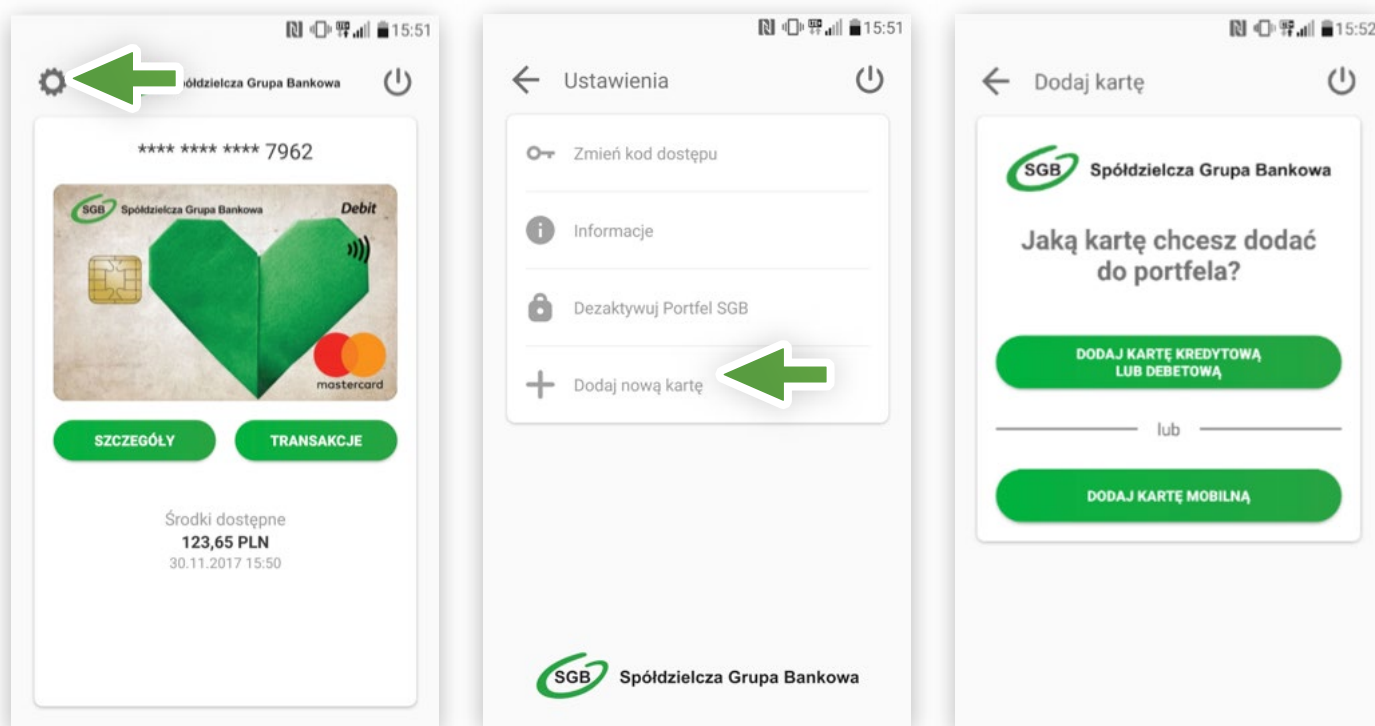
15:51

ółdzielcza Grupa Bankowa

**** **** **** 7962

SGB Spółdzielcza Grupa Bankowa Debit

mastercard

SZCZEGÓŁY

TRANSAKCJE

Środki dostępne
123,65 PLN
30.11.2017 15:50

15:51

Ustawienia

Zmień kod dostępu

Informacje

Dezaktywuj Portfel SGB

Dodaj nową kartę

SGB Spółdzielcza Grupa Bankowa

15:52

Dodaj kartę

SGB Spółdzielcza Grupa Bankowa

Jaką kartę chcesz dodać do portfela?

DODAJ KARTĘ KREDYTOWĄ LUB DEBETOWĄ

lub

DODAJ KARTĘ MOBILNĄ